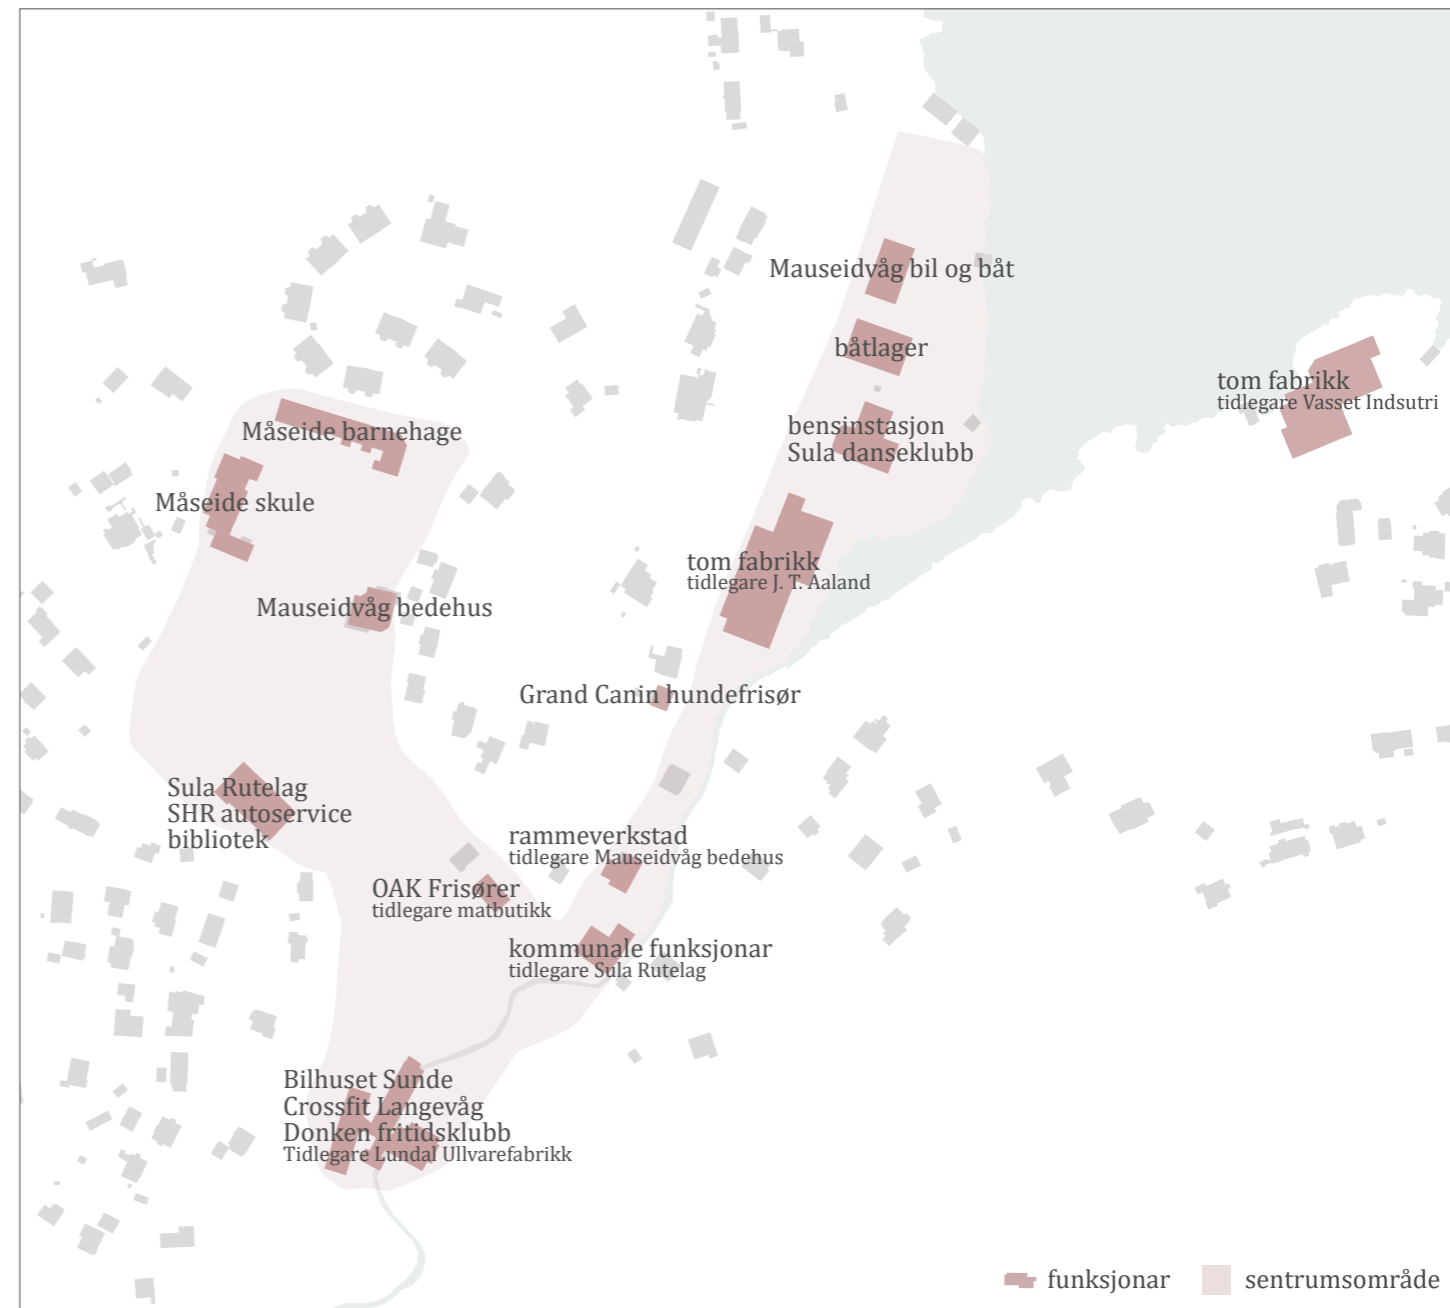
Mauseidvåg bil og båt

båtlager

tom fabrikk
tidlegare Vasset Indsutri

bensinstasjon
Sula danseklubb

Måseide barnehage

Måseide skule

tom fabrikk
tidlegare J. T. Aaland

Mauseidvåg bedehus

Grand Canin hundefrisør

Sula Rutelag
SHR autoservice
bibliotek

rammeverkstad
tidlegare Mauseidvåg bedehus

OAK Frisører
tidlegare matbutikk

kommunale funksjonar
tidlegare Sula Rutelag

Bilhuset Sunde
Crossfit Langevåg
Donken fritidsklubb
Tidlegare Lundal Ullvarefabrikk

funksjonar
sentrumsområde